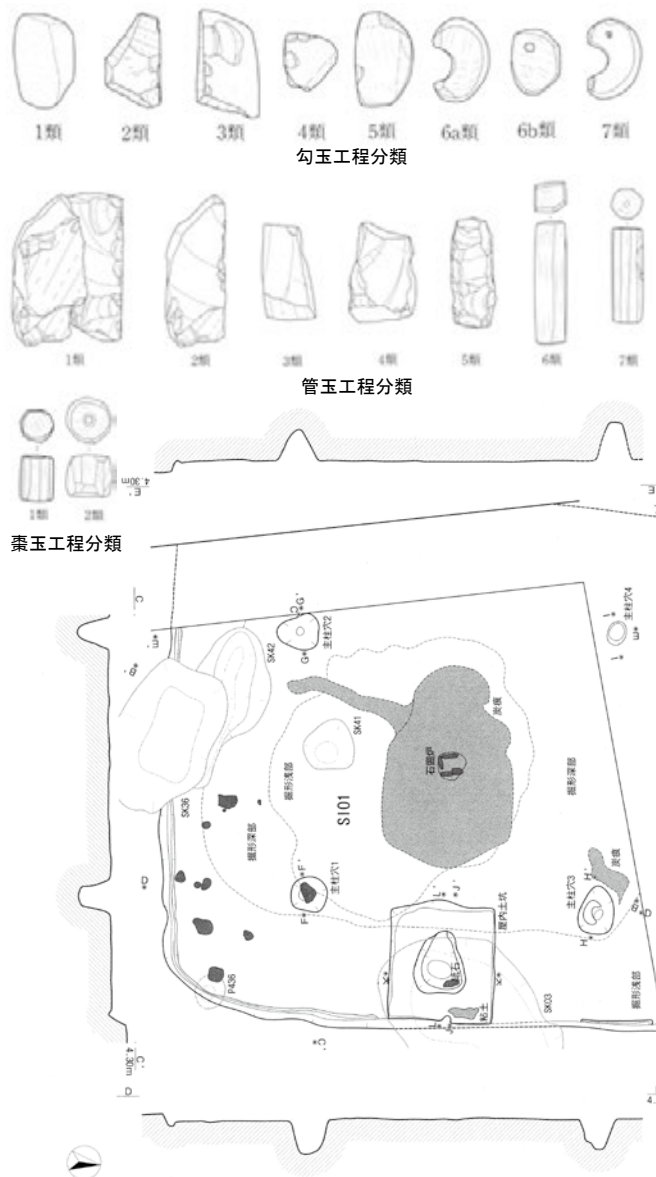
1類 2類 3類 4類 5類 6a類 6b類 7類

勾玉工程分類

1類 2類 3類 4類 5類 6類 7類

管玉工程分類

1類 2類

棗玉工程分類

4.30m E

C

E

E'

SK42

G

G'

主柱穴2

主柱穴4

I

I'

炭痕

SK41

石囲炉

掘形浅部

SI01

掘形深部

SK36

掘形深部

D

F

F'

主柱穴1

J

J'

主柱穴3

H

H'

炭痕

D'

屋内土坑

K

K'

P436

粘土

SK03

掘形浅部

C'

4.30m

D

4.